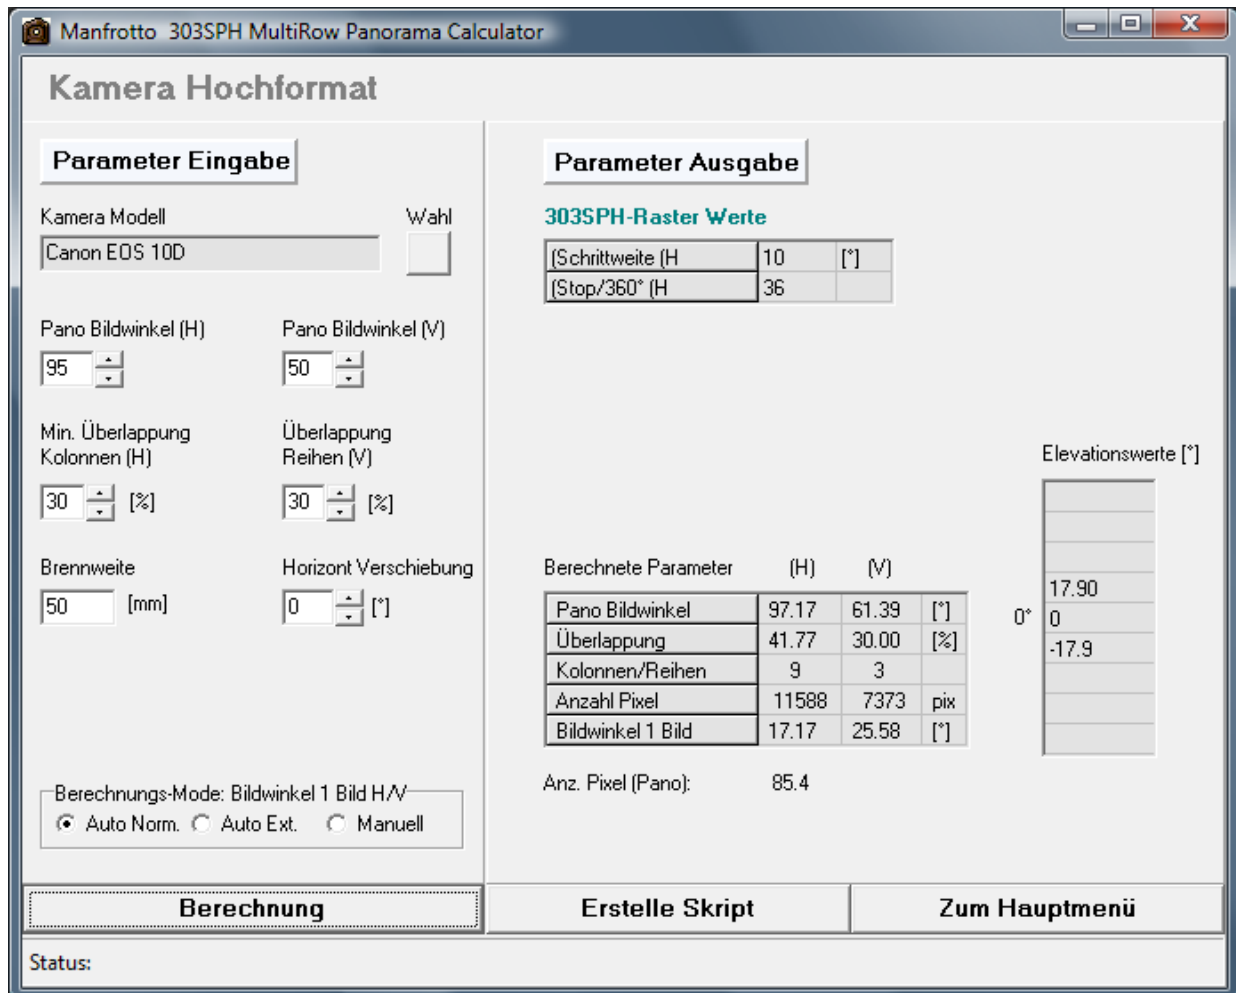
Manfrotto 303SPH MultiRow Panorama Calculator

Kamera Hochformat

Parameter Eingabe

Kamera Modell

Wahl

Canon EOS 10D

Pano Bildwinkel (H)

95

Pano Bildwinkel (V)

50

Min. Überlappung Kolonnen (H)

30 [%]

Überlappung Reihen (V)

30 [%]

Brennweite

50 [mm]

Horizont Verschiebung

0 [°]

Berechnungs-Mode: Bildwinkel 1 Bild H/V

Auto Norm. Auto Ext. Manuell

Parameter Ausgabe

303SPH-Raster Werte

| (Schrittweite (H | 10 | [°] |
|---|---|---|
| (Stop/360° (H | 36 | |

Elevationswerte [°]

| |
|---|
| |
| |
| |
| 17.90 |
| 0 |
| -17.9 |
| |
| |
| |

0°

Berechnete Parameter (H) (V)

| Pano Bildwinkel | 97.17 | 61.39 | [°] |
|---|---|---|---|
| Überlappung | 41.77 | 30.00 | [%] |
| Kolonnen/Reihen | 9 | 3 | |
| Anzahl Pixel | 11588 | 7373 | pix |
| Bildwinkel 1 Bild | 17.17 | 25.58 | [°] |

Anz. Pixel (Pano): 85.4

Berechnung

Erstelle Skript

Zum Hauptmenü

Status: